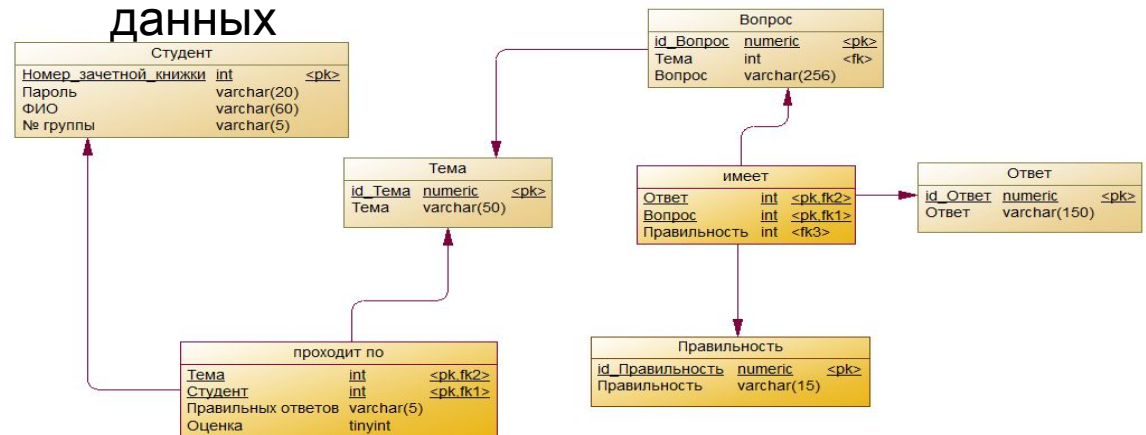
данных

| Студент | | |
|---|---|---|
| Номер_зачетной_книжки | int | <pk> |
| Пароль | varchar(20) | |
| ФИО | varchar(60) | |
| № группы | varchar(5) | |

| Вопрос | | |
|---|---|---|
| id_Вопрос | numeric | <pk> |
| Тема | int | <fk> |
| Вопрос | varchar(256) | |

| Тема | | |
|---|---|---|
| id_Тема | numeric | <pk> |
| Тема | varchar(50) | |

| имеет | | |
|---|---|---|
| Ответ | int | <pk,fk2> |
| Вопрос | int | <pk,fk1> |
| Правильность | int | <fk3> |

| Ответ | | |
|---|---|---|
| id_Ответ | numeric | <pk> |
| Ответ | varchar(150) | |

| Правильность | | |
|---|---|---|
| id_Правильность | numeric | <pk> |
| Правильность | varchar(15) | |

| проходит по | | |
|---|---|---|
| Тема | int | <pk,fk2> |
| Студент | int | <pk,fk1> |
| Правильных ответов | varchar(5) | |
| Оценка | tinyint | |